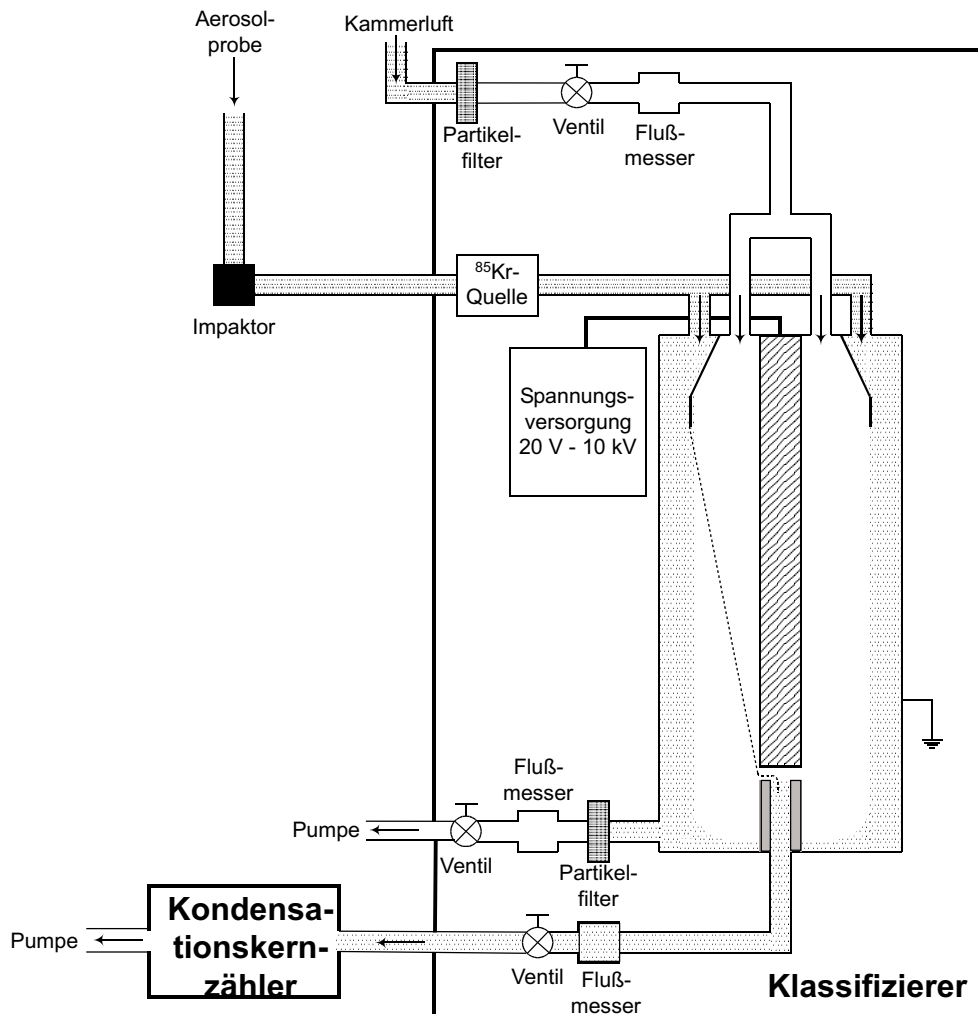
Aerosolprobe

Kammerluft

Partikelfilter

Ventil

Flußmesser

$^{85}$Kr-Quelle

Impaktor

Spannungsversorgung 20 V - 10 kV

Flußmesser

Pumpe

Ventil

Partikelfilter

Kondensationskernzähler

Pumpe

Ventil

Flußmesser

Klassifizierer